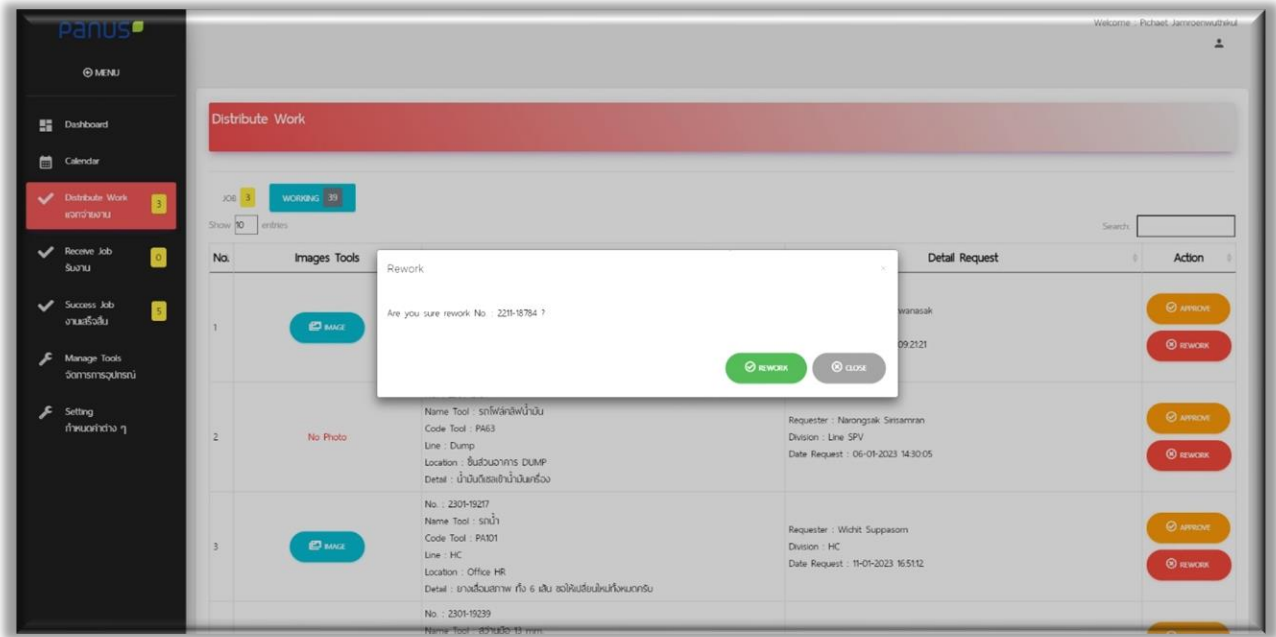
Panus

MENU

Dashboard

Calendar

Distribute Work
แจกจ่ายงาน 3

Receive Job
รับงาน 0

Success Job
งานสำเร็จสิ้น 5

Manage Tools
จัดการอุปกรณ์

Setting
กำหนดค่าต่าง ๆ

Welcome : Pichaet Jamroenwuthikul

Distribute Work

JOB 3 WORKING 39

Show 10 entries

Search:

| No. | Images Tools | | Detail Request | Action |
|---|---|---|---|---|
| 1 | IMAGE | | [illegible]wanasak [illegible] 09:21:21 | APPROVE REWORK |
| 2 | No Photo | Name Tool : รถโฟล์คลิฟน้ำมัน Code Tool : PA63 Line : Dump Location : ชั้นส่วนอาคาร DUMP Detail : น้ำมันดีเซลเข้าน้ำมันเครื่อง | Requester : Narongsak Sirisamran Division : Line SPV Date Request : 06-01-2023 14:30:05 | APPROVE REWORK |
| 3 | IMAGE | No. : 2301-19217 Name Tool : รถน้ำ Code Tool : PA101 Line : HC Location : Office HR Detail : ยางเสื่อมสภาพ ทั้ง 6 เส้น ขอให้เปลี่ยนใหม่ทั้งหมดครับ | Requester : Wichit Suppasorn Division : HC Date Request : 11-01-2023 16:51:12 | APPROVE REWORK |
| | | No. : 2301-19239 Name Tool : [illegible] 13 mm | | |

Rework

Are you sure rework No : 2211-18784 ?

REWORK CLOSE